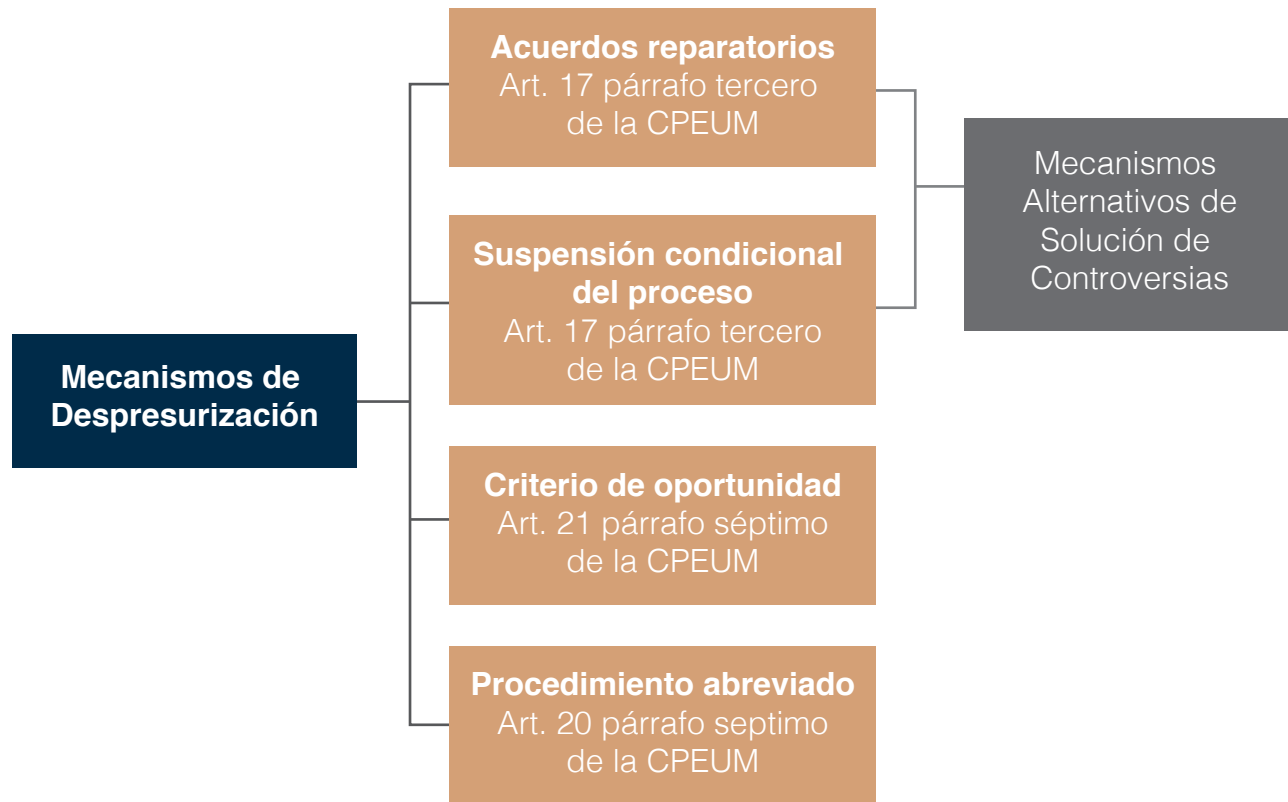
Mecanismos de Despresurización

Acuerdos reparatorios
Art. 17 párrafo tercero de la CPEUM

Suspensión condicional del proceso
Art. 17 párrafo tercero de la CPEUM

Criterio de oportunidad
Art. 21 párrafo séptimo de la CPEUM

Procedimiento abreviado
Art. 20 párrafo septimo de la CPEUM

Mecanismos Alternativos de Solución de Controversias